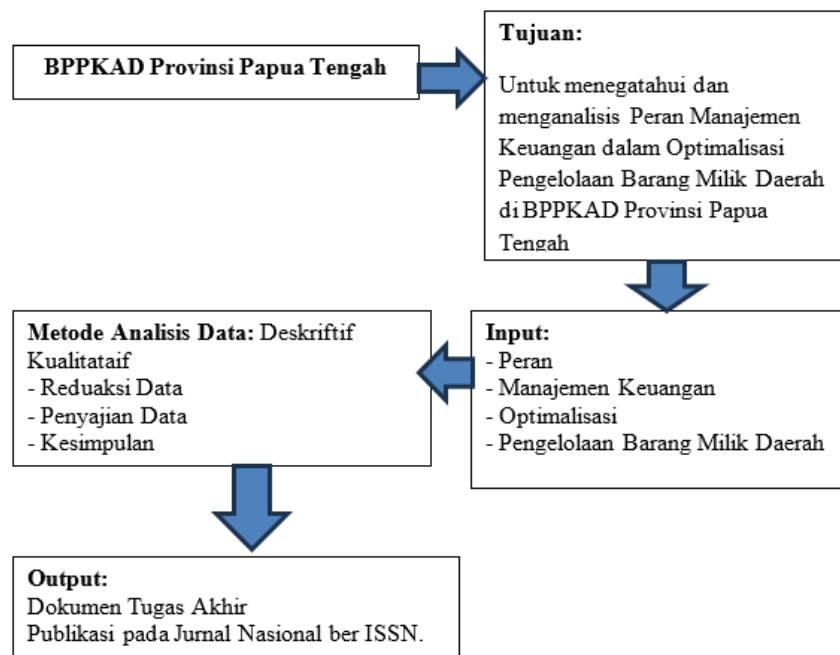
BPPKAD Provinsi Papua Tengah

Tujuan:

Untuk menegatahui dan menganalisis Peran Manajemen Keuangan dalam Optimalisasi Pengelolaan Barang Milik Daerah di BPPKAD Provinsi Papua Tengah

Input:
- Peran
- Manajemen Keuangan
- Optimalisasi
- Pengelolaan Barang Milik Daerah

Metode Analisis Data: Deskriftif Kualitataif
- Reduaksi Data
- Penyajian Data
- Kesimpulan

Output:
Dokumen Tugas Akhir
Publikasi pada Jurnal Nasional ber ISSN.